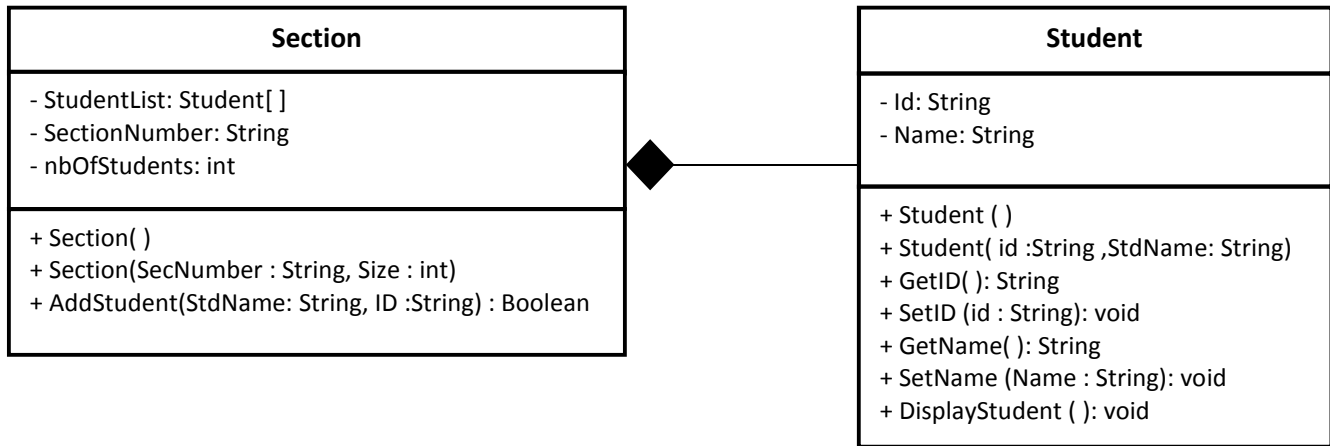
Section

- StudentList: Student[ ]
- SectionNumber: String
- nbOfStudents: int

+ Section( )
+ Section(SecNumber : String, Size : int)
+ AddStudent(StdName: String, ID :String) : Boolean

Student

- Id: String
- Name: String

+ Student ( )
+ Student( id :String ,StdName: String)
+ GetID( ): String
+ SetID (id : String): void
+ GetName( ): String
+ SetName (Name : String): void
+ DisplayStudent ( ): void